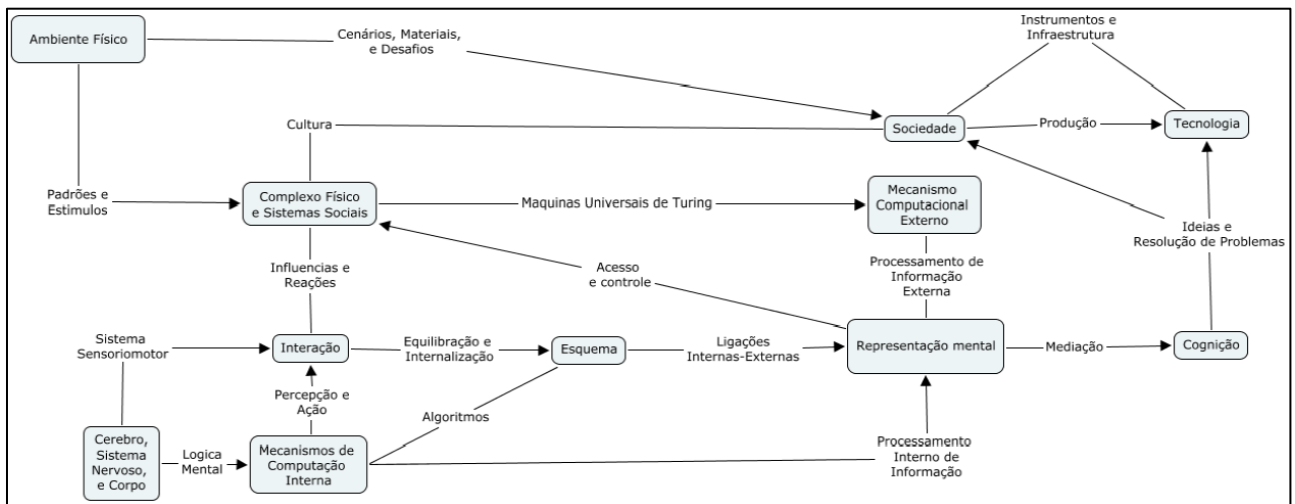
Ambiente Físico

Cenários, Materiais, e Desafios

Instrumentos e Infraestrutura

Cultura

Sociedade

Produção

Tecnologia

Padrões e Estimulos

Complexo Físico e Sistemas Sociais

Maquinas Universais de Turing

Mecanismo Computacional Externo

Ideias e Resolução de Problemas

Influencias e Reações

Acesso e controle

Processamento de Informação Externa

Sistema Sensoriomotor

Interação

Equilibração e Internalização

Esquema

Ligações Internas-Externas

Representação mental

Mediação

Cognição

Percepção e Ação

Algoritmos

Cerebro, Sistema Nervoso, e Corpo

Logica Mental

Mecanismos de Computação Interna

Processamento Interno de Informação